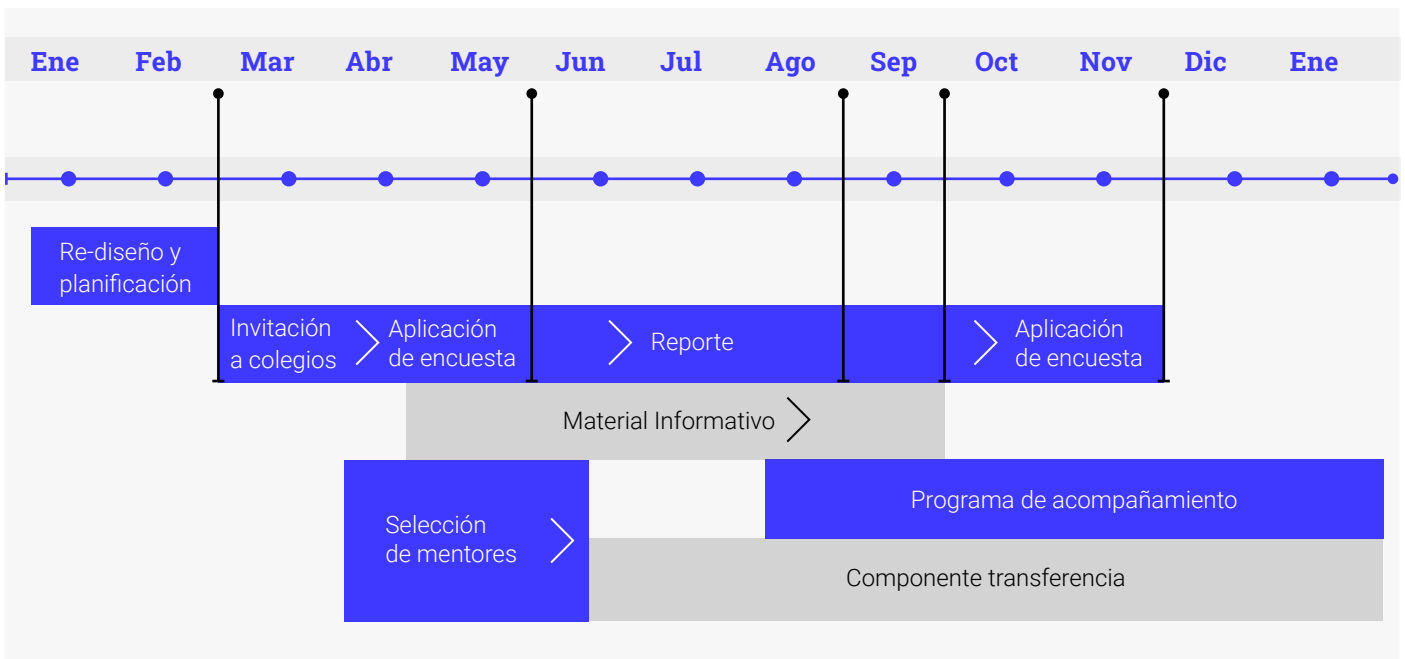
Ene Feb Mar Abr May Jun Jul Ago Sep Oct Nov Dic Ene

Re-diseño y planificación

Invitación a colegios

Aplicación de encuesta

Reporte

Aplicación de encuesta

Material Informativo

Selección de mentores

Programa de acompañamiento

Componente transferencia